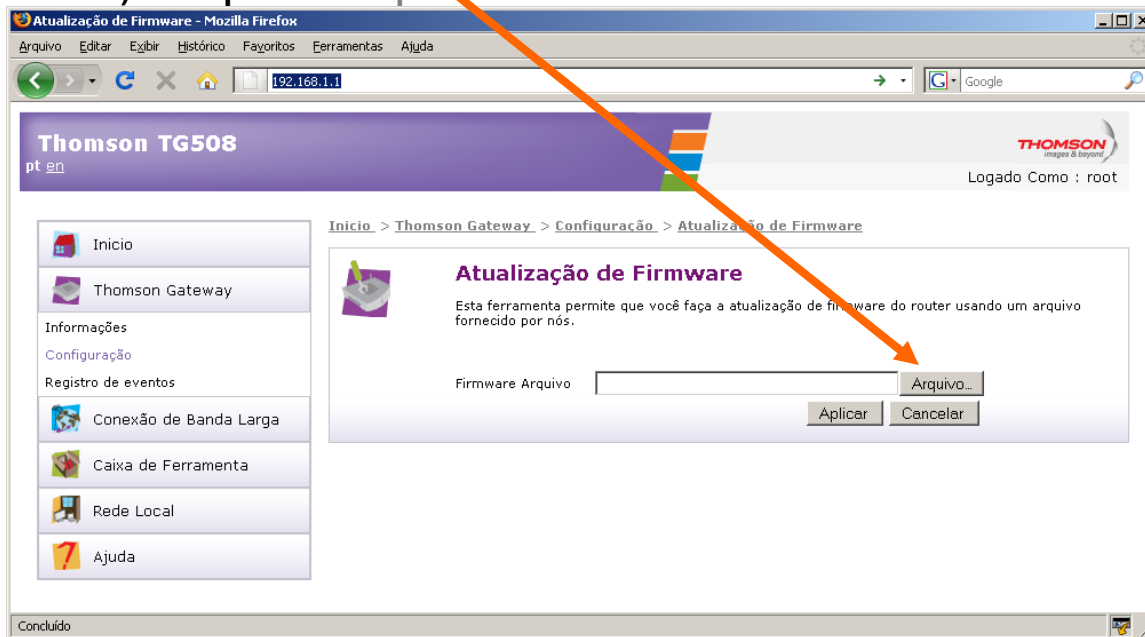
Atualização de Firmware - Mozilla Firefox

Arquivo Editar Exibir Histórico Favoritos Ferramentas Ajuda

192.168.1.1

Google

Thomson TG508
pt en

THOMSON
images & beyond

Logado Como : root

Inicio

Thomson Gateway

Informações

Configuração

Registro de eventos

Conexão de Banda Larga

Caixa de Ferramenta

Rede Local

Ajuda

Inicio > Thomson Gateway > Configuração > Atualização de Firmware

Atualização de Firmware

Esta ferramenta permite que você faça a atualização de firmware do router usando um arquivo fornecido por nós.

Firmware Arquivo Arquivo...

Aplicar Cancelar

Concluído